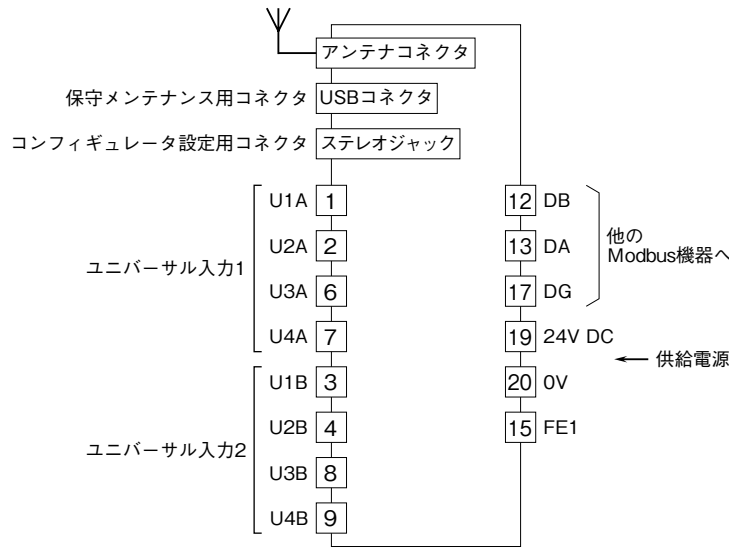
アンテナコネクタ

保守メンテナンス用コネクタ USBコネクタ

コンフィギュレータ設定用コネクタ ステレオジャック

U1A 1
U2A 2
U3A 6
U4A 7

ユニバーサル入力1

U1B 3
U2B 4
U3B 8
U4B 9

ユニバーサル入力2

12 DB
13 DA
17 DG

他の Modbus機器へ

19 24V DC
20 0V

供給電源

15 FE1